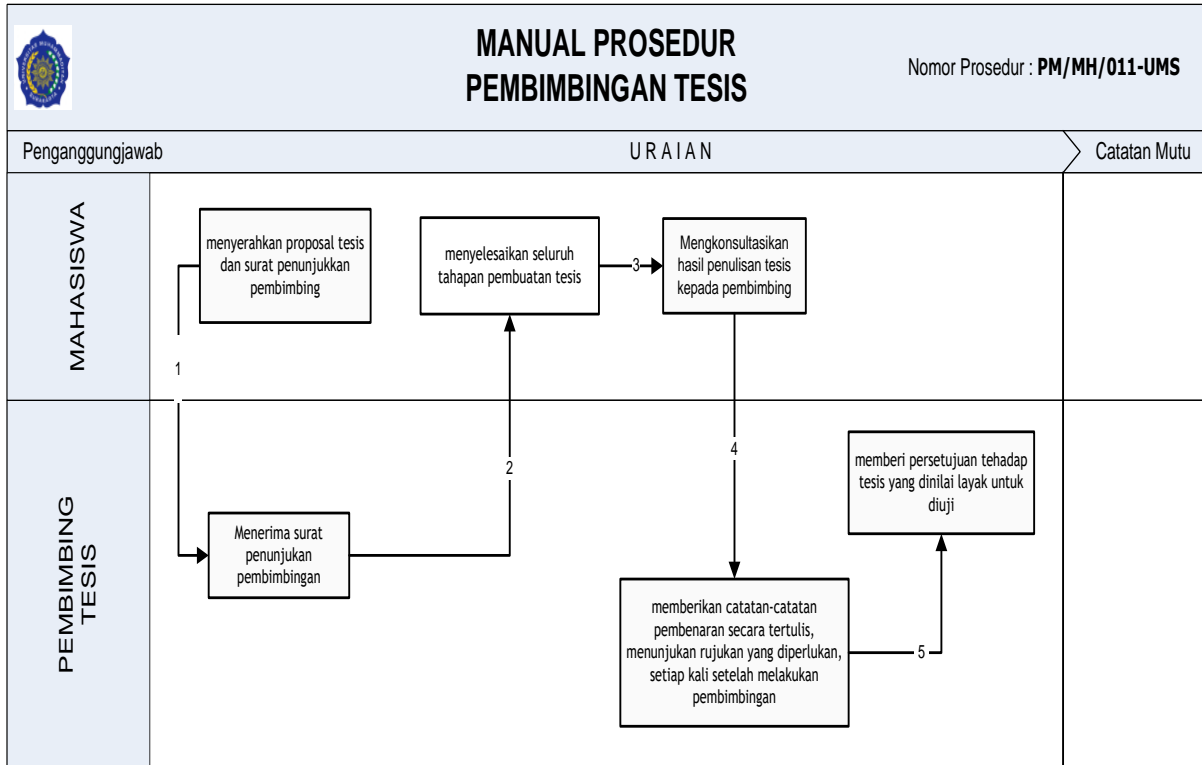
MANUAL PROSEDUR
PEMBIMBINGAN TESIS

Nomor Prosedur : **PM/MH/011-UMS**

Penganggungjawab

U R A I A N

Catatan Mutu

MAHASISWA

menyerahkan proposal tesis dan surat penunjukkan pembimbing

menyelesaikan seluruh tahapan pembuatan tesis

3

Mengkonsultasikan hasil penulisan tesis kepada pembimbing

1

PEMBIMBING TESIS

2

4

memberi persetujuan tehadap tesis yang dinilai layak untuk diuji

Menerima surat penunjukan pembimbingan

memberikan catatan-catatan pembenaran secara tertulis, menunjukan rujukan yang diperlukan, setiap kali setelah melakukan pembimbingan

5